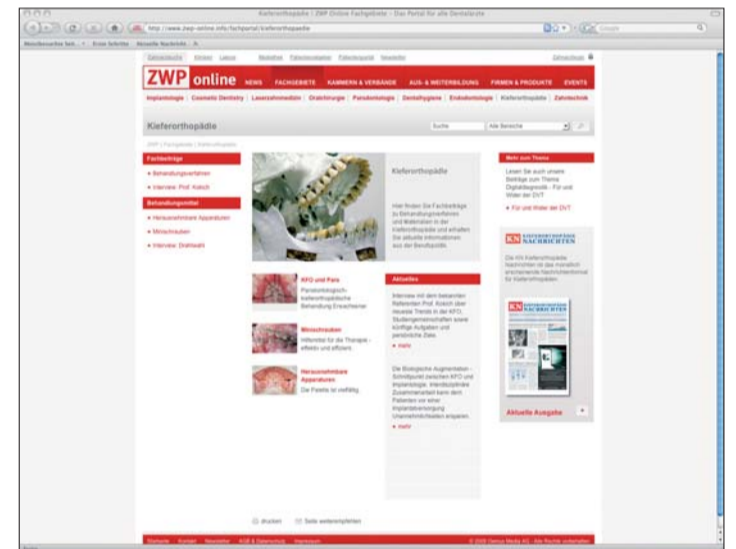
Kieferorthopädie | ZWP Online Fachgebiete – Das Portal für alle Dentalärzte

http://www.zwp-online.info/fachportal/kieferorthopaedie

Meistbesuchte Seit... Erste Schritte Aktuelle Nachricht...

ZWP online

NEWS FACHGEBIETE KAMMERN & VERBÄNDE AUS- & WEITERBILDUNG FIRMEN & PRODUKTE EVENTS

Implantologie | Cosmetic Dentistry | Laserzahnmedizin | Oralchirurgie | Parodontologie | Dentalhygiene | Endodontologie | Kieferorthopädie | Zahntechnik

Kieferorthopädie

Suche

Alle Bereiche

Fachbeiträge

• Behandlungsverfahren

• Interview: Prof. Kokich

Behandlungsmittel

• Herausnehmbare Apparaturen

• Minischrauben

• Interview: Drahtwahl

Kieferorthopädie

Hier finden Sie Fachbeiträge zu Behandlungsverfahren und Materialien in der Kieferorthopädie und erhalten Sie aktuelle Informationen aus der Berufspraxis.

KFO und Paro

Parodontologisch-kieferorthopädische Behandlung Erwachsener.

Minischrauben

Hilfsmittel für die Therapie - effektiv und effizient.

Herausnehmbare Apparaturen

Die Palette ist vielfältig.

Aktuelles

Interview mit dem bekannten Referenten Prof. Kokich über neueste Trends in der KFO, Studiengemeinschaften sowie künftige Aufgaben und persönliche Ziele.

• mehr

Die Biologische Augmentation - Schnittpunkt zwischen KFO und Implantologie. Interdisziplinäre Zusammenarbeit kann dem Patienten vor einer Implantatversorgung Unannehmlichkeiten ersparen.

• mehr

Mehr zum Thema

Lesen Sie auch unsere Beiträge zum Thema Digitaldiagnostik - Für und Wider der DVT

• Für und Wider der DVT

KN KIEFERORTHOPÄDIE NACHRICHTEN

Die KN Kieferorthopädie Nachrichten ist das monatlich erscheinende Nachrichtenformat für Kieferorthopäden.

Aktuelle Ausgabe

drucken Seite weiterempfehlen

© 2009 Oemus Media AG - Alle Rechte vorbehalten